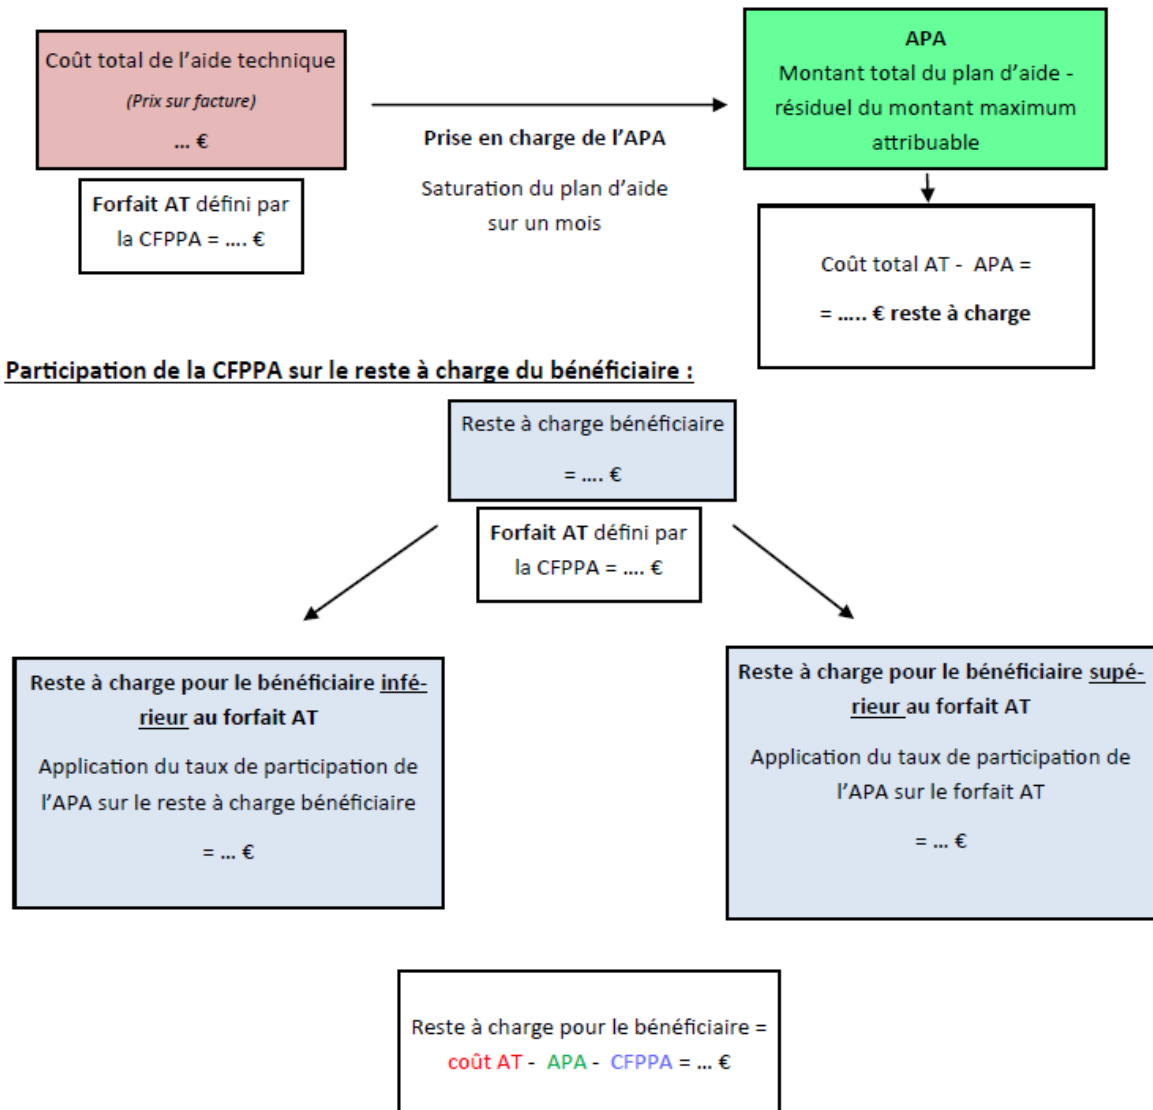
Coût total de l'aide technique

(Prix sur facture)

... €

Forfait AT défini par la CFPPA = .... €

Prise en charge de l'APA

Saturation du plan d'aide sur un mois

APA

Montant total du plan d'aide - résiduel du montant maximum attribuable

Coût total AT - APA =

= ..... € reste à charge

Participation de la CFPPA sur le reste à charge du bénéficiaire :

Reste à charge bénéficiaire

= .... €

Forfait AT défini par la CFPPA = .... €

Reste à charge pour le bénéficiaire inférieur au forfait AT

Application du taux de participation de l'APA sur le reste à charge bénéficiaire

= ... €

Reste à charge pour le bénéficiaire supérieur au forfait AT

Application du taux de participation de l'APA sur le forfait AT

= ... €

Reste à charge pour le bénéficiaire = coût AT - APA - CFPPA = ... €